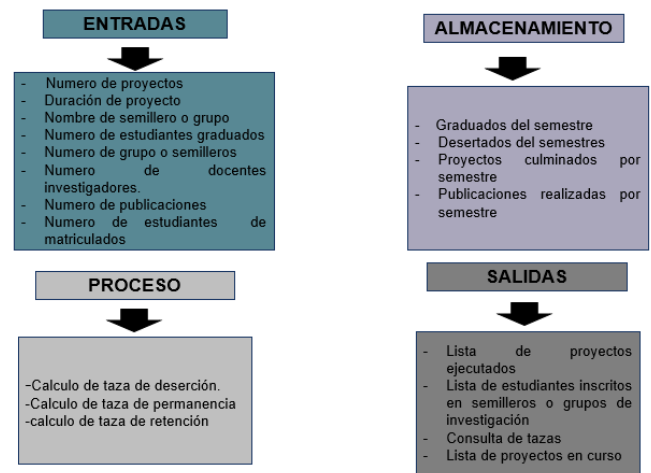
ENTRADAS

- Numero de proyectos
- Duración de proyecto
- Nombre de semillero o grupo
- Numero de estudiantes graduados
- Numero de grupo o semilleros
- Numero de docentes investigadores.
- Numero de publicaciones
- Numero de estudiantes de matriculados

ALMACENAMIENTO

- Graduados del semestre
- Desertados del semestres
- Proyectos culminados por semestre
- Publicaciones realizadas por semestre

PROCESO

-Calculo de taza de deserción.
-Calculo de taza de permanencia
-calculo de taza de retención

SALIDAS

- Lista de proyectos ejecutados
- Lista de estudiantes inscritos en semilleros o grupos de investigación
- Consulta de tazas
- Lista de proyectos en curso